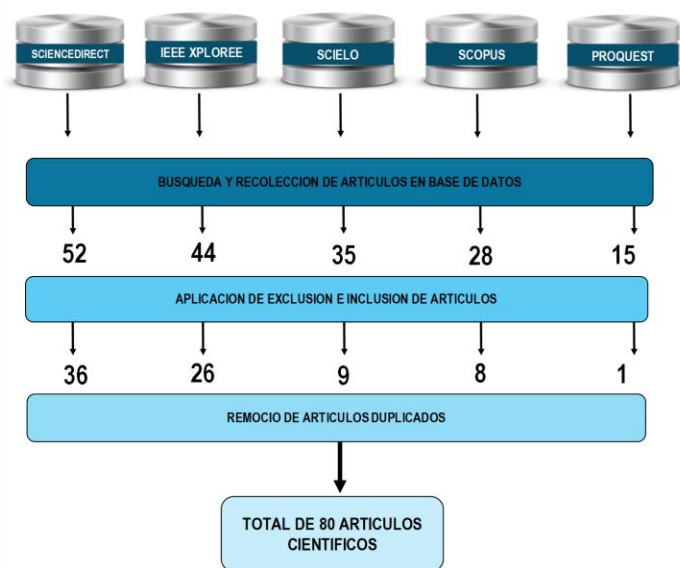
SCIENCEDIRECT

IEEE XPLOREE

SCIELO

SCOPUS

PROQUEST

BUSQUEDA Y RECOLECCION DE ARTICULOS EN BASE DE DATOS

52

44

35

28

15

APLICACION DE EXCLUSION E INCLUSION DE ARTICULOS

36

26

9

8

1

REMOCIO DE ARTICULOS DUPLICADOS

TOTAL DE 80 ARTICULOS CIENTIFICOS